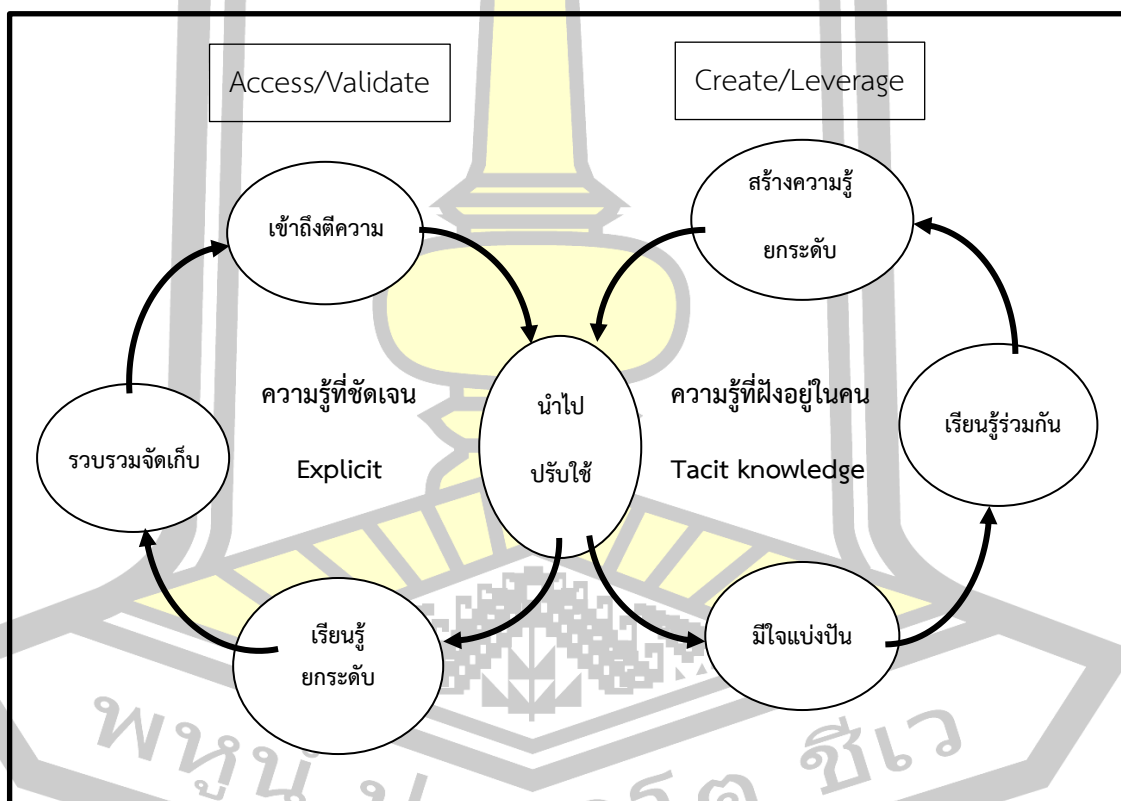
Access/Validate

Create/Leverage

เข้าถึงตีความ

สร้างความรู้ ยกระดับ

รวบรวมจัดเก็บ

ความรู้ที่ชัดเจน

Explicit

นำไป ปรับใช้

ความรู้ที่ฝังอยู่ในคน

Tacit knowledge

เรียนรู้ร่วมกัน

เรียนรู้ ยกระดับ

มีใจแบ่งปัน

พหุ ป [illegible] ชีเว